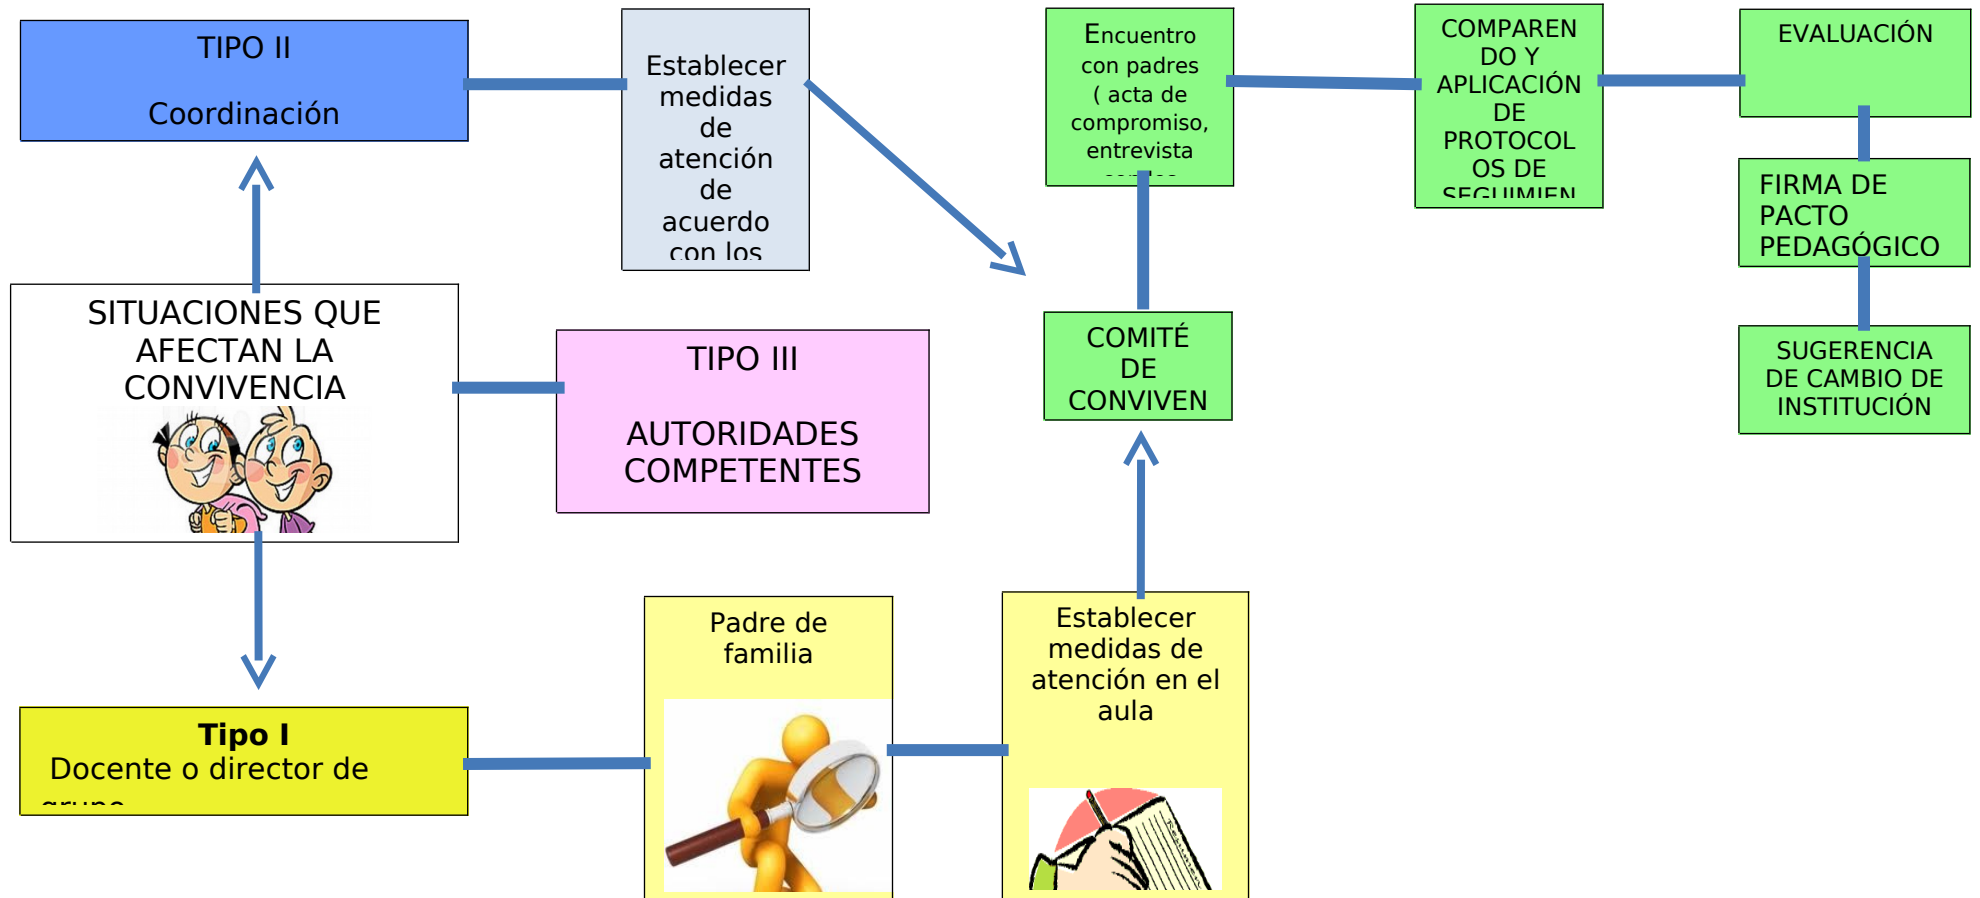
TIPO II

Coordinación

Establecer medidas de atención de acuerdo con los

Encuentro con padres ( acta de compromiso, entrevista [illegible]

COMPAREN DO Y APLICACIÓN DE PROTOCOL OS DE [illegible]

EVALUACIÓN

FIRMA DE PACTO PEDAGÓGICO

SUGERENCIA DE CAMBIO DE INSTITUCIÓN

SITUACIONES QUE AFECTAN LA CONVIVENCIA

TIPO III

AUTORIDADES COMPETENTES

COMITÉ DE CONVIVEN

Tipo I
Docente o director de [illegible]

Padre de familia

Establecer medidas de atención en el aula